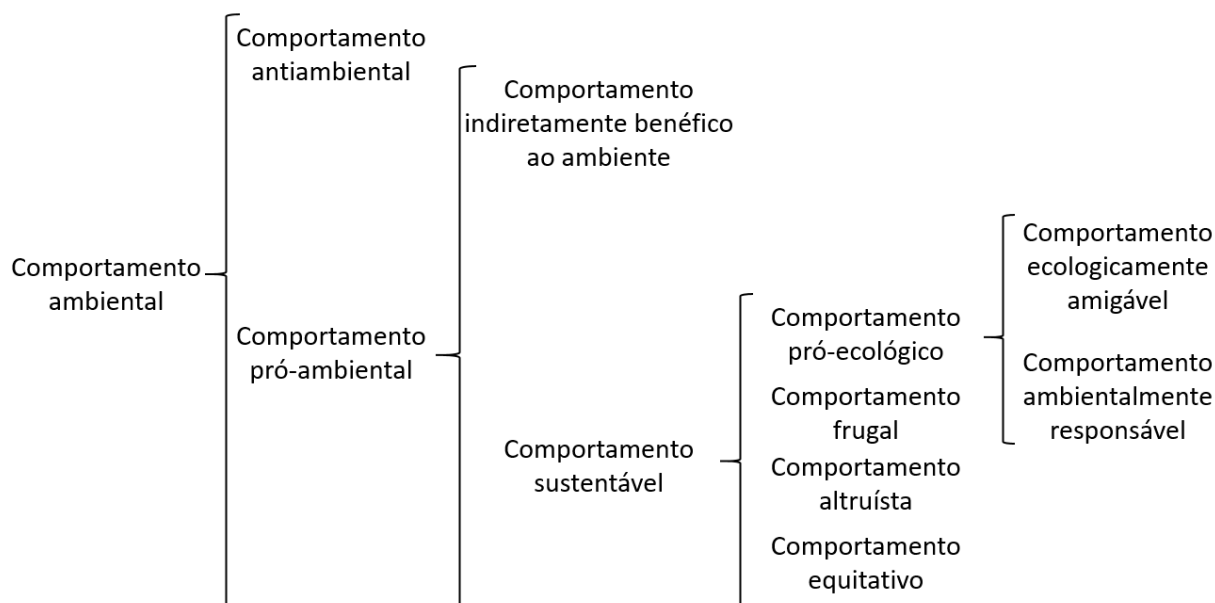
Comportamento ambiental

Comportamento antiambiental

Comportamento pró-ambiental

Comportamento indiretamente benéfico ao ambiente

Comportamento sustentável

Comportamento pró-ecológico

Comportamento frugal

Comportamento altruísta

Comportamento equitativo

Comportamento ecologicamente amigável

Comportamento ambientalmente responsável